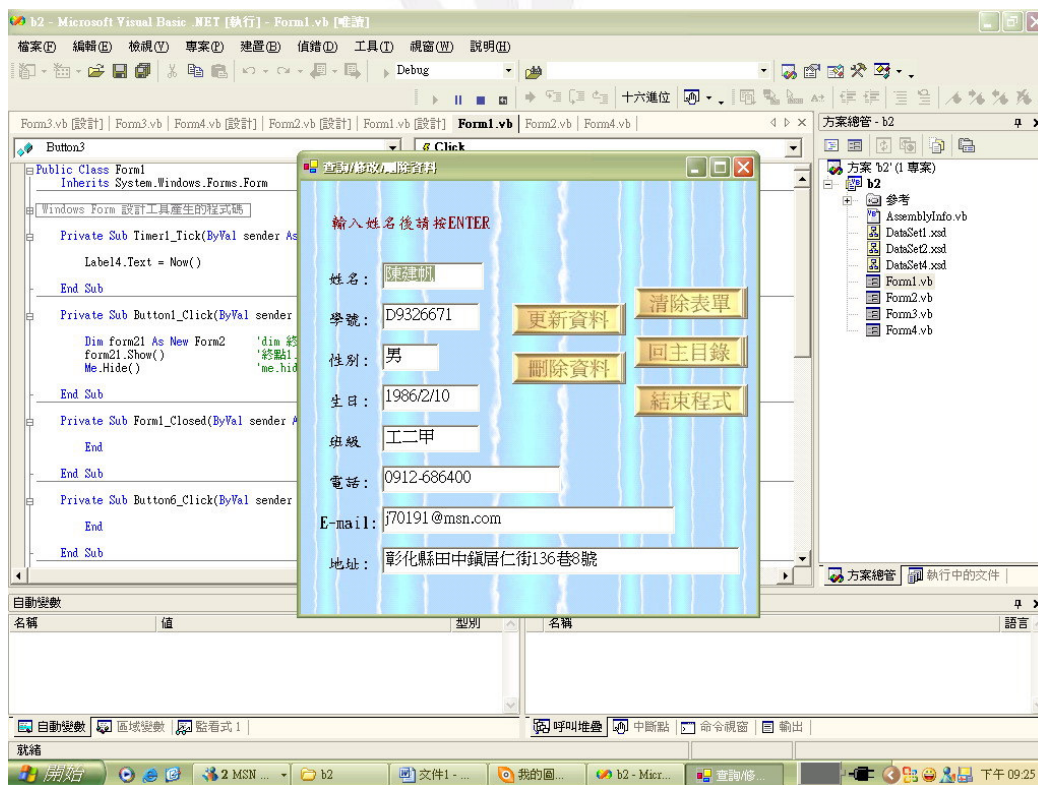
b2 - Microsoft Visual Basic .NET [執行] - Form1.vb [唯讀]

檔案(F) 編輯(E) 檢視(V) 專案(P) 建置(B) 偵錯(D) 工具(T) 視窗(W) 說明(H)

Debug

十六進位

Form3.vb [設計] | Form3.vb | Form4.vb [設計] | Form2.vb [設計] | Form1.vb [設計] | Form1.vb | Form2.vb | Form4.vb

Button3
Click

Public Class Form1
Inherits System.Windows.Forms.Form

Windows Form 設計工具產生的程式碼

Private Sub Timer1_Tick(ByVal sender As

Label4.Text = Now()

End Sub

Private Sub Button1_Click(ByVal sender

Dim form21 As New Form2 'dim 終
form21.Show() '終點1.
Me.Hide() 'me.hid

End Sub

Private Sub Form1_Closed(ByVal sender A

End

End Sub

Private Sub Button6_Click(ByVal sender

End

End Sub

查詢/修改/刪除資料

輸入姓名後請按ENTER

姓名: 陳建帆

學號: D9326671

性別: 男

生日: 1986/2/10

班級 工二甲

電話: 0912-686400

E-mail: j70191@msn.com

地址: 彰化縣田中鎮居仁街136巷8號

更新資料
刪除資料
清除表單
回主目錄
結束程式

方案總管 - b2

方案 'b2' (1 專案)
b2
參考
AssemblyInfo.vb
DataSet1.xsd
DataSet2.xsd
DataSet4.xsd
Form1.vb
Form2.vb
Form3.vb
Form4.vb

方案總管 | 執行中的文件

自動變數
名稱 | 值 | 型別
名稱 | 語言

自動變數 | 區域變數 | 監看式 1
呼叫堆疊 | 中斷點 | 命令視窗 | 輸出

就緒

開始 | 2 MSN ... | b2 | 文件1 - ... | 我的圖... | b2 - Micr... | 查詢/修... | 下午 09:25